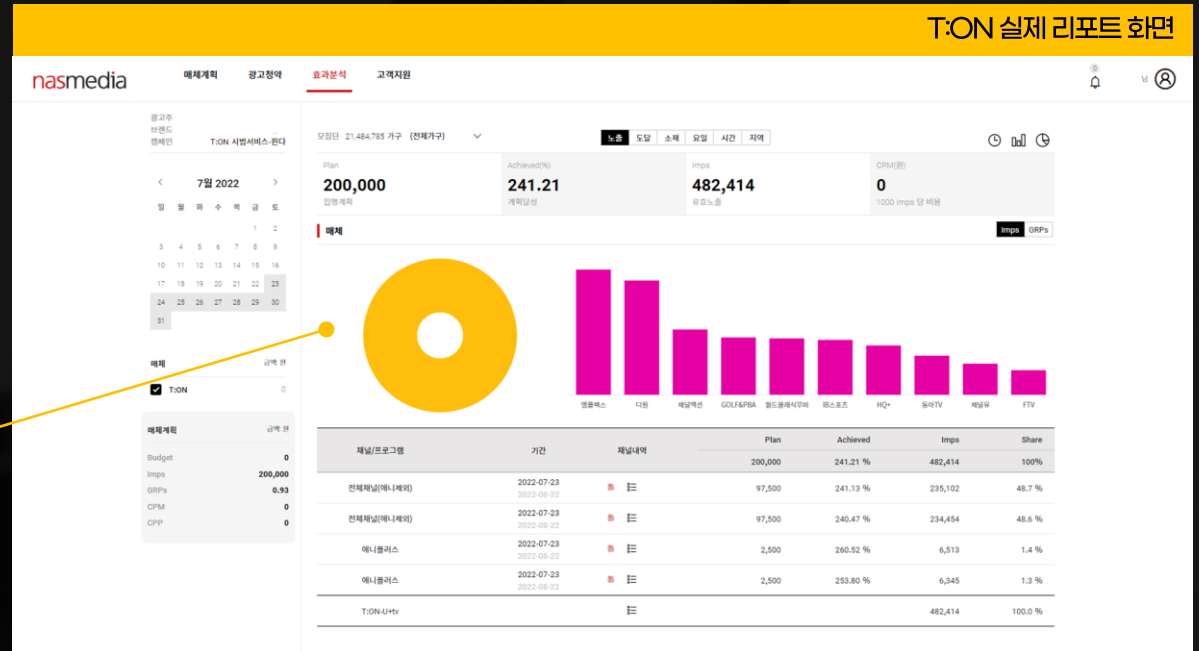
T:ON 실제 리포트 화면

nasmedia

매체계획 광고청약 효과분석 고객지원

0

님

광고주
브랜드
캠페인 T:ON 시범서비스-편다

7월 2022

| 일 | 월 | 화 | 수 | 목 | 금 | 토 |
|---|---|---|---|---|---|---|
| | | | | | 1 | 2 |
| 3 | 4 | 5 | 6 | 7 | 8 | 9 |
| 10 | 11 | 12 | 13 | 14 | 15 | 16 |
| 17 | 18 | 19 | 20 | 21 | 22 | 23 |
| 24 | 25 | 26 | 27 | 28 | 29 | 30 |
| 31 | | | | | | |

매체 금액: 원

T:ON 0

매체계획 금액: 원

Budget 0
Imps 200,000
GRPs 0.93
CPM 0
CPP 0

모집단 21,484,785 가구 (전체가구)

노출 도달 소재 요일 시간 지역

Plan
200,000
집행계획

Achieved(%)
241.21
계획달성

Imps
482,414
유효노출

CPM(원)
0
1000 imps 당 비용

매체

Imps GRPs

엠플렉스 디원 채널액션 GOLF&PBA 월드클래식무비 IB스포츠 HQ+ 동아TV 채널유 FTV

| 채널/프로그램 | 기간 | 채널내역 | Plan | Achieved | Imps | Share |
|---|---|---|---|---|---|---|
| | | | 200,000 | 241.21 % | 482,414 | 100% |
| 전체채널(애니제외) | 2022-07-23 2022-08-22 | | 97,500 | 241.13 % | 235,102 | 48.7 % |
| 전체채널(애니제외) | 2022-07-23 2022-08-22 | | 97,500 | 240.47 % | 234,454 | 48.6 % |
| 애니플러스 | 2022-07-23 2022-08-22 | | 2,500 | 260.52 % | 6,513 | 1.4 % |
| 애니플러스 | 2022-07-23 2022-08-22 | | 2,500 | 253.80 % | 6,345 | 1.3 % |
| T:ON-U+tv | | | | | 482,414 | 100.0 % |